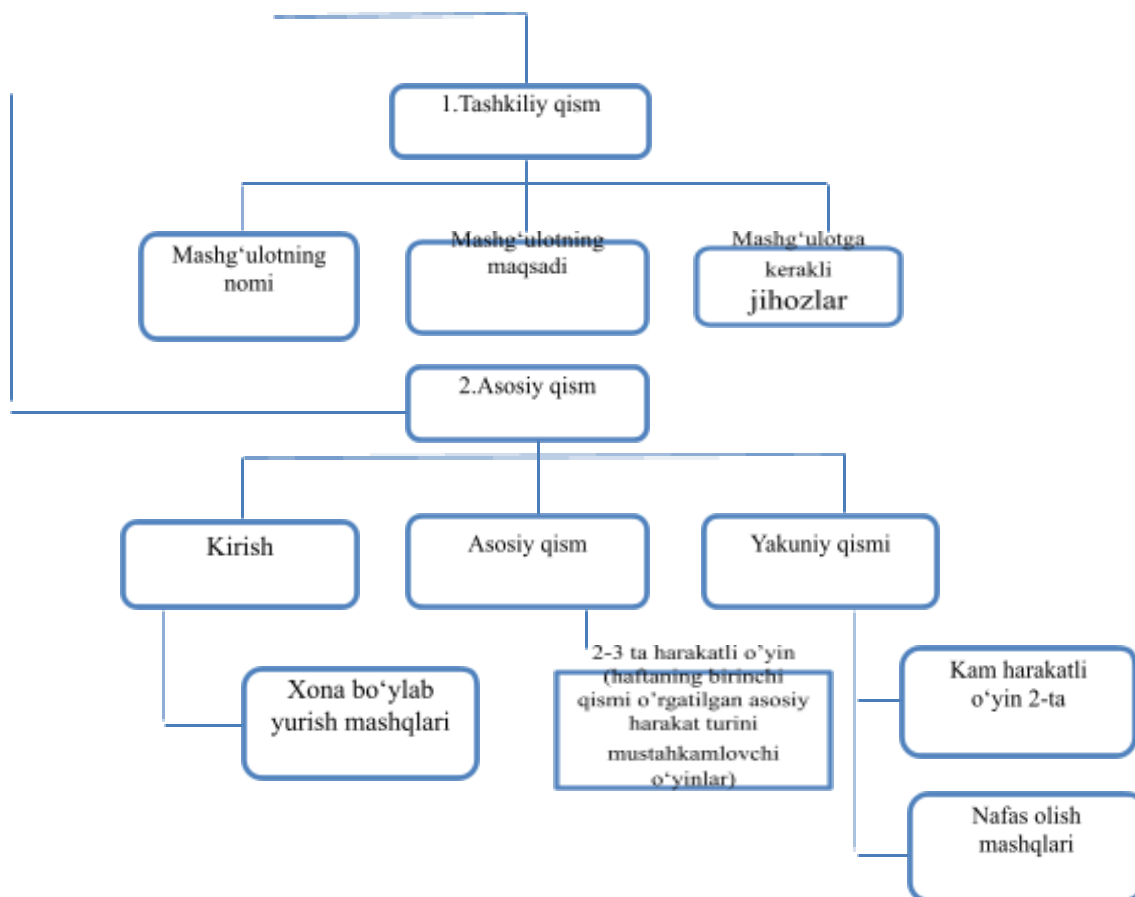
1.Tashkiliy qism

Mashg'ulotning nomi

Mashg'ulotning maqsadi

Mashg'ulotga kerakli jihozlar

2.Asosiy qism

Kirish

Asosiy qism

Yakuniy qismi

Xona bo'ylab yurish mashqlari

2-3 ta harakatli o'yin (haftaning birinchi qismi o'rgatilgan asosiy harakat turini mustahkamlovchi o'yinlar)

Kam harakatli o'yin 2-ta

Nafas olish mashqlari